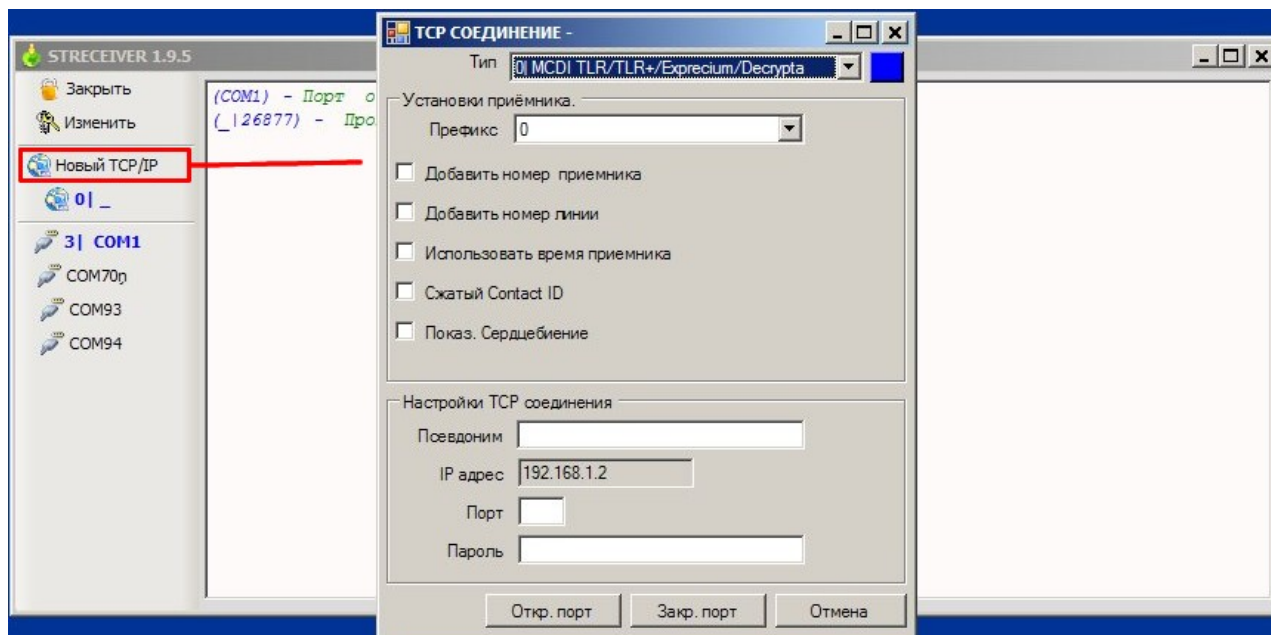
STRECEIVER 1.9.5

Закрыть
Изменить
Новый TCP/IP
0| _
3| COM1
COM70ɒ
COM93
COM94

(COM1) - Порт о
(_|26877) - Про

TCP СОЕДИНЕНИЕ -

Тип 0| MCDI TLR/TLR+/Exprecium/Decrypta

Установки приёмника.
Префикс 0
Добавить номер приемника
Добавить номер линии
Использовать время приемника
Сжатый Contact ID
Показ. Сердцебиение

Настройки TCP соединения
Псевдоним
IP адрес 192.168.1.2
Порт
Пароль

Откр. порт
Закр. порт
Отмена